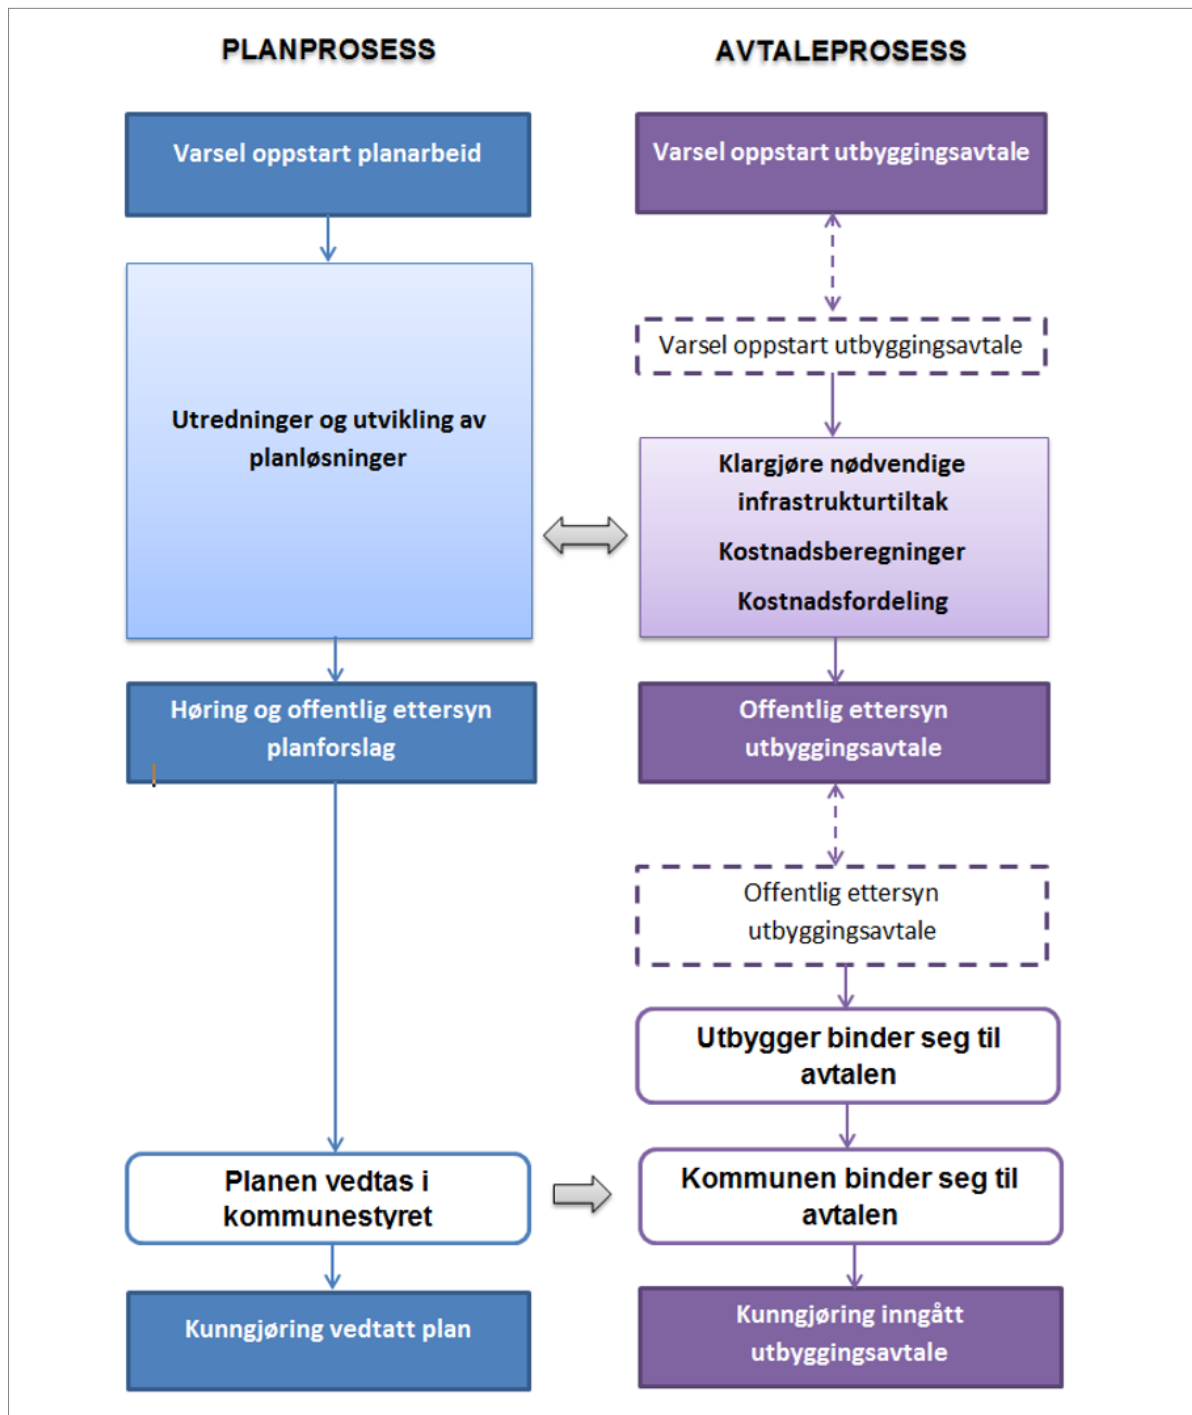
PLANPROSESS

AVTALEPROSESS

Varsel oppstart planarbeid

Varsel oppstart utbyggingsavtale

Varsel oppstart utbyggingsavtale

Utredninger og utvikling av planløsninger

Klargjøre nødvendige infrastrukturtiltak

Kostnadsberegninger

Kostnadsfordeling

Høring og offentlig ettersyn planforslag

Offentlig ettersyn utbyggingsavtale

Offentlig ettersyn utbyggingsavtale

Utbygger binder seg til avtalen

Planen vedtas i kommunestyret

Kommunen binder seg til avtalen

Kunngjøring vedtatt plan

Kunngjøring inngått utbyggingsavtale